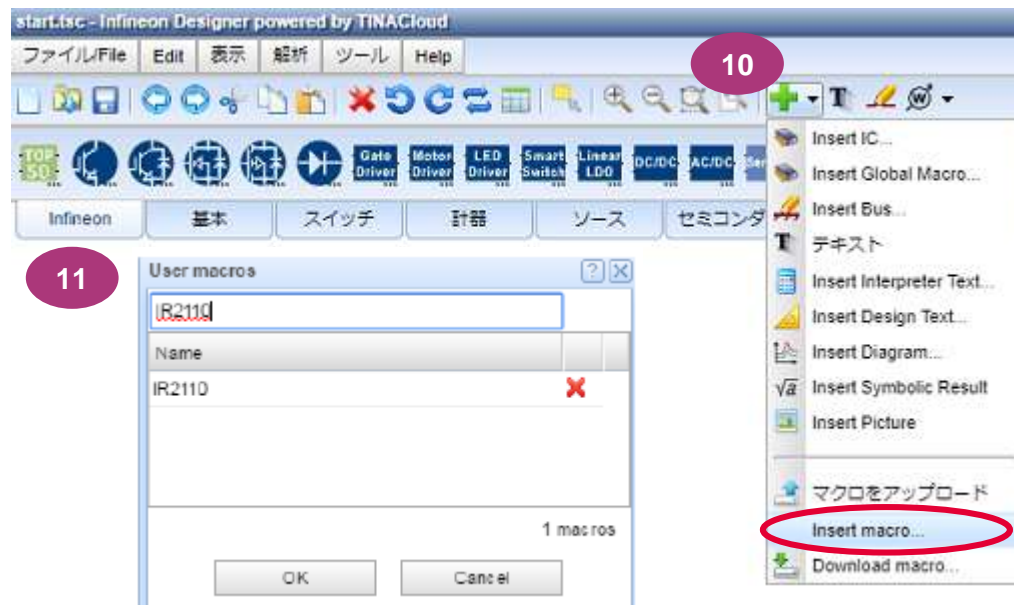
start.tsc - Infineon Designer powered by TINACloud

ファイル/File Edit 表示 解析 ツール Help

10

TOP 50 Gate Driver Motor Driver LED Driver Smart Switch Linear LDO DC/DC AC/DC

Infineon 基本 スイッチ 計器 ソース セミコンダ

11

User macros

IR2110

Name

IR2110

1 macros

OK Cancel

Insert IC...
Insert Global Macro...
Insert Bus...
テキスト
Insert Interpreter Text...
Insert Design Text...
Insert Diagram...
Insert Symbolic Result
Insert Picture
マクロをアップロード
Insert macro...
Download macro...